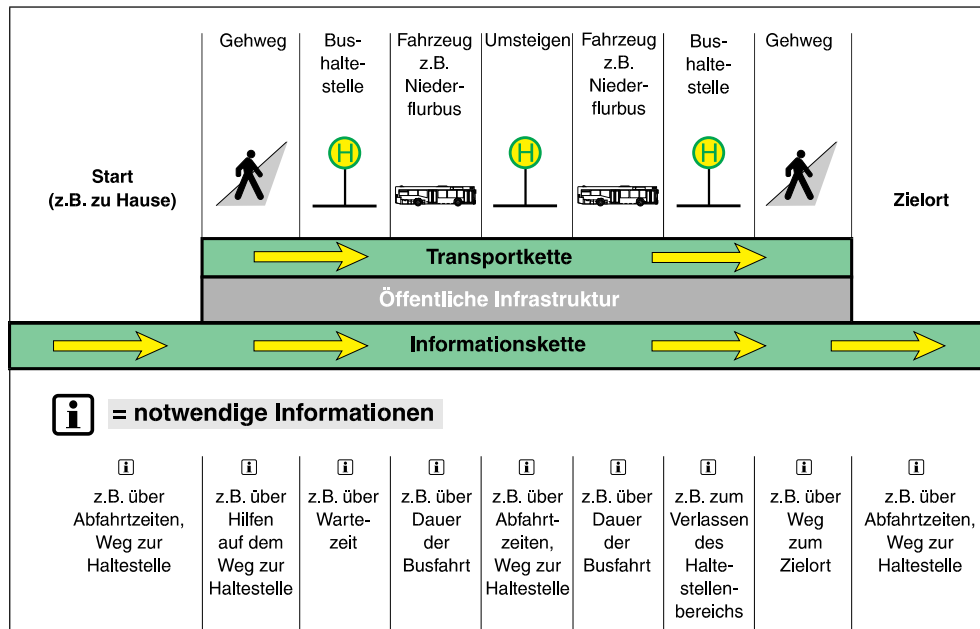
Gehweg | Bushaltestelle | Fahrzeug z.B. Niederflurbus | Umsteigen | Fahrzeug z.B. Niederflurbus | Bushaltestelle | Gehweg

Start (z.B. zu Hause)

H

H

H

Zielort

Transportkette

Öffentliche Infrastruktur

Informationskette

i = notwendige Informationen

| i | i | i | i | i | i | i | i | i |
|---|---|---|---|---|---|---|---|---|
| z.B. über Abfahrtzeiten, Weg zur Haltestelle | z.B. über Hilfen auf dem Weg zur Haltestelle | z.B. über Wartezeit | z.B. über Dauer der Busfahrt | z.B. über Abfahrtzeiten, Weg zur Haltestelle | z.B. über Dauer der Busfahrt | z.B. zum Verlassen des Haltestellenbereichs | z.B. über Weg zum Zielort | z.B. über Abfahrtzeiten, Weg zur Haltestelle |